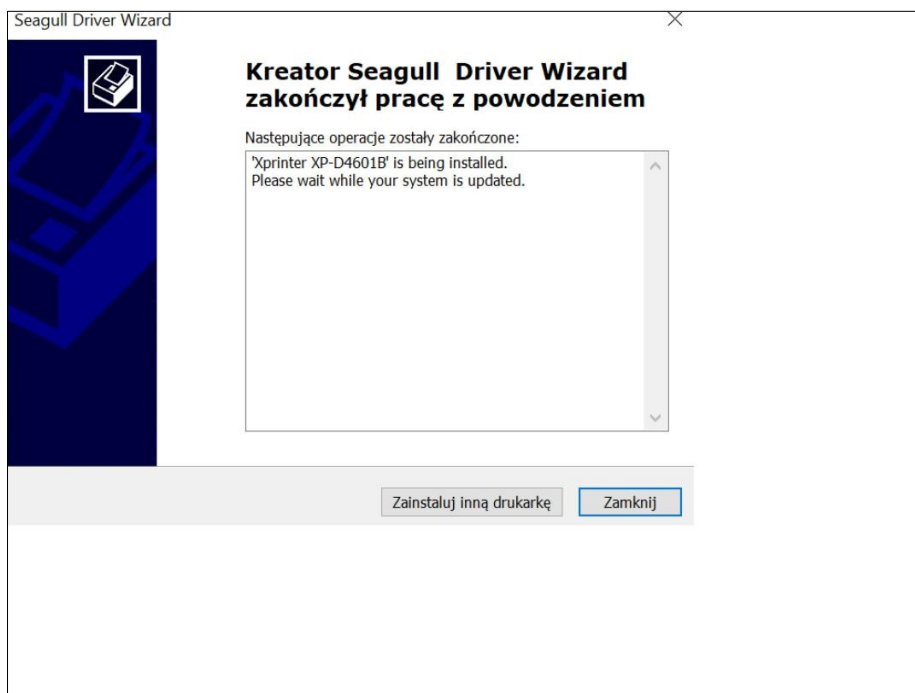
Seagull Driver Wizard

Kreator Seagull Driver Wizard zakończył pracę z powodzeniem

Następujące operacje zostały zakończone:

'Xprinter XP-D4601B' is being installed.
Please wait while your system is updated.

Zainstaluj inną drukarkę

Zamknij